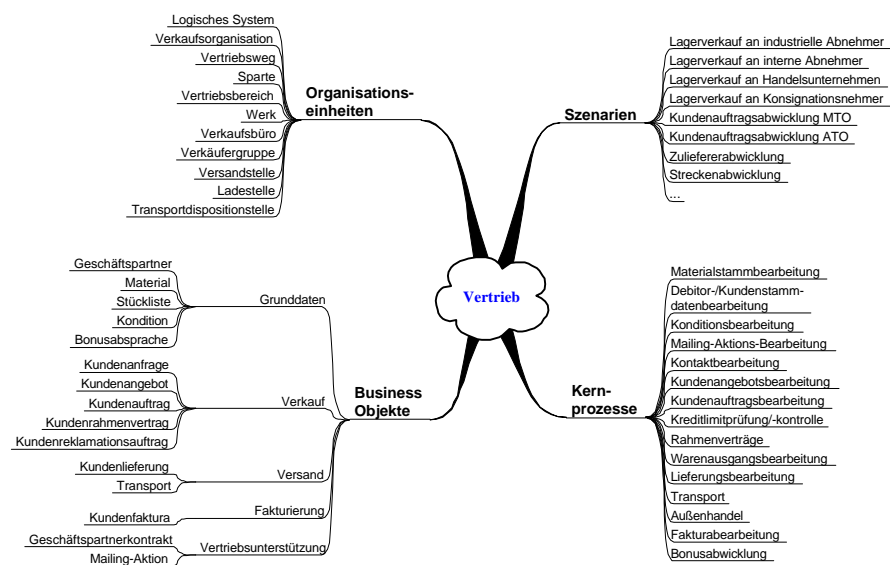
Vertrieb

Organisationseinheiten
Logisches System
Verkaufsorganisation
Vertriebsweg
Sparte
Vertriebsbereich
Werk
Verkaufsbüro
Verkäufergruppe
Versandstelle
Ladestelle
Transportdispositionstelle

Szenarien
Lagerverkauf an industrielle Abnehmer
Lagerverkauf an interne Abnehmer
Lagerverkauf an Handelsunternehmen
Lagerverkauf an Konsignationsnehmer
Kundenauftragsabwicklung MTO
Kundenauftragsabwicklung ATO
Zuliefererabwicklung
Streckenabwicklung
...

Business Objekte
Grunddaten
Geschäftspartner
Material
Stückliste
Kondition
Bonusabsprache
Verkauf
Kundenanfrage
Kundenangebot
Kundenauftrag
Kundenrahmenvertrag
Kundenreklamationsauftrag
Versand
Kundenlieferung
Transport
Fakturierung
Kundenfaktura
Vertriebsunterstützung
Geschäftspartnerkontrakt
Mailing-Aktion

Kernprozesse
Materialstammbearbeitung
Debitor-/Kundenstammdatenbearbeitung
Konditionsbearbeitung
Mailing-Aktions-Bearbeitung
Kontaktbearbeitung
Kundenangebotsbearbeitung
Kundenauftragsbearbeitung
Kreditlimitprüfung/-kontrolle
Rahmenverträge
Warenausgangsbearbeitung
Lieferungsbearbeitung
Transport
Außenhandel
Fakturabearbeitung
Bonusabwicklung